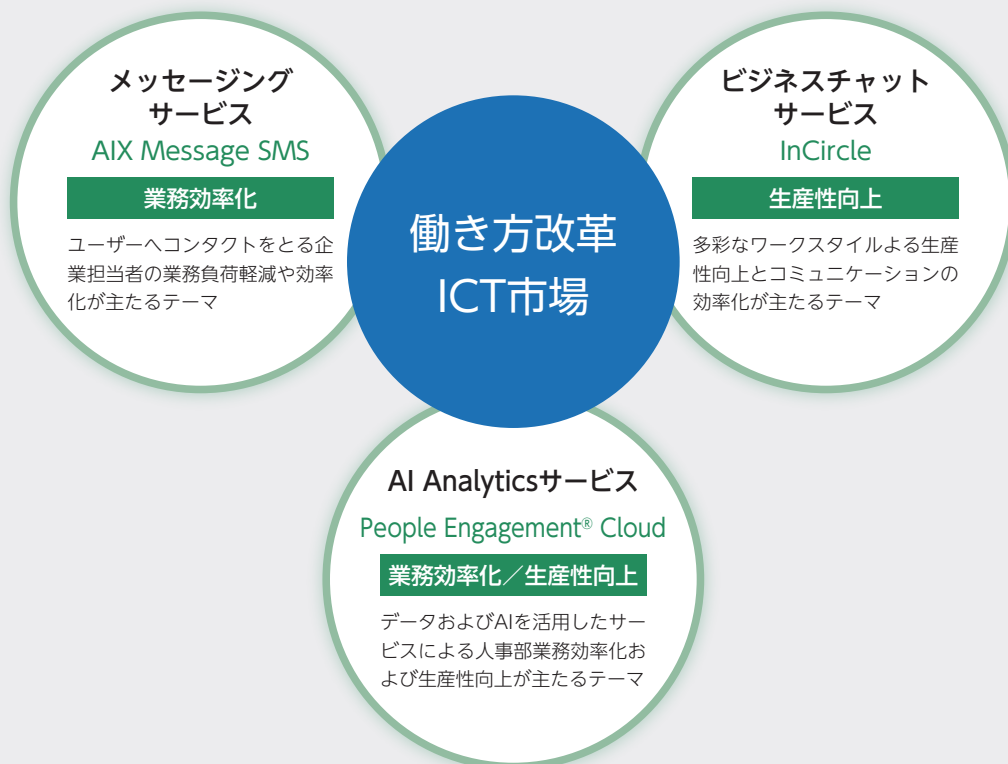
メッセージング
サービス
AIX Message SMS

業務効率化

ユーザーへコンタクトをとる企業担当者の業務負荷軽減や効率化が主たるテーマ

働き方改革
ICT市場

ビジネスチャット
サービス
InCircle

生産性向上

多彩なワークスタイルよる生産性向上とコミュニケーションの効率化が主たるテーマ

AI Analyticsサービス
People Engagement® Cloud

業務効率化／生産性向上

データおよびAIを活用したサービスによる人事部業務効率化および生産性向上が主たるテーマ